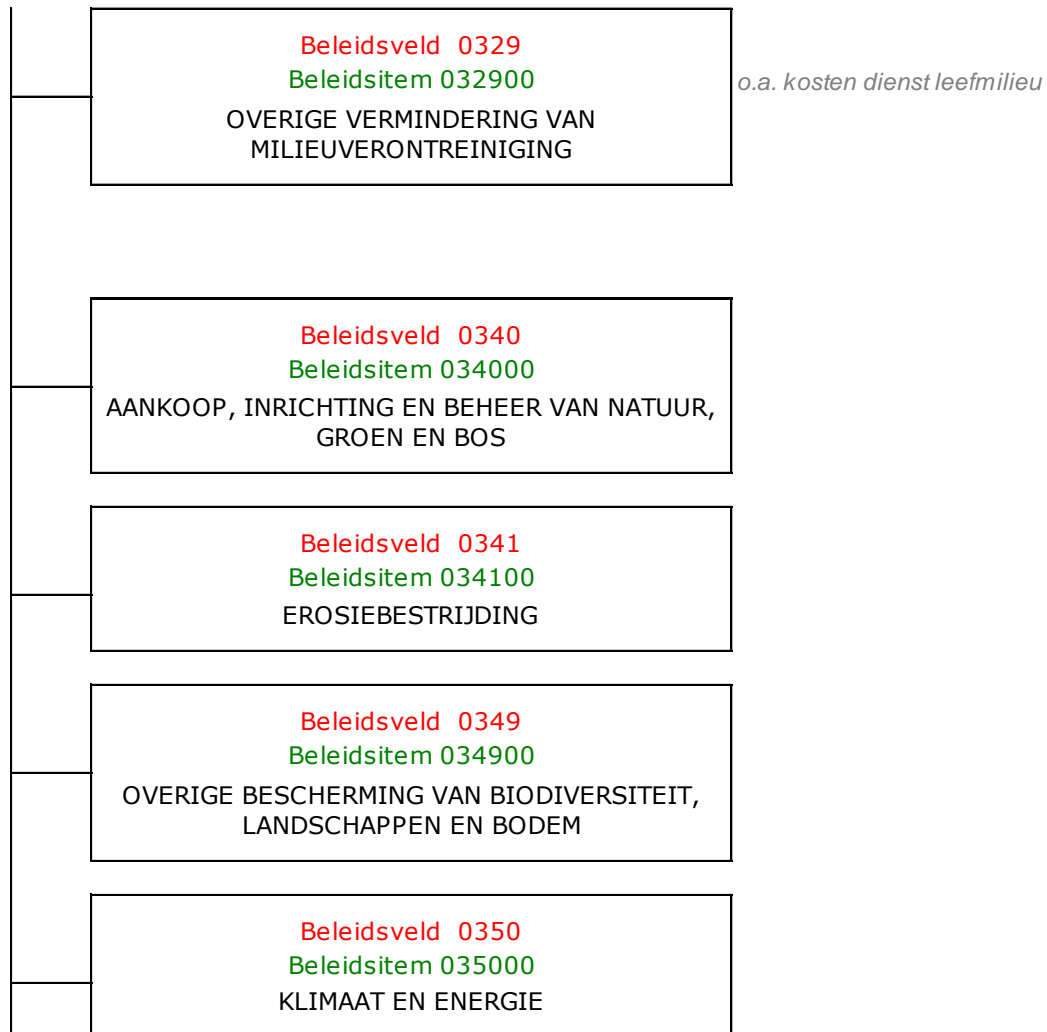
Beleidsveld 0329
Beleidsitem 032900
OVERIGE VERMINDERING VAN MILIEUVERONTREINIGING

o.a. kosten dienst leefmilieu

Beleidsveld 0340
Beleidsitem 034000
AANKOOP, INRICHTING EN BEHEER VAN NATUUR, GROEN EN BOS

Beleidsveld 0341
Beleidsitem 034100
EROSIEBESTRIJDING

Beleidsveld 0349
Beleidsitem 034900
OVERIGE BESCHERMING VAN BIODIVERSITEIT, LANDSCHAPPEN EN BODEM

Beleidsveld 0350
Beleidsitem 035000
KLIMAAT EN ENERGIE